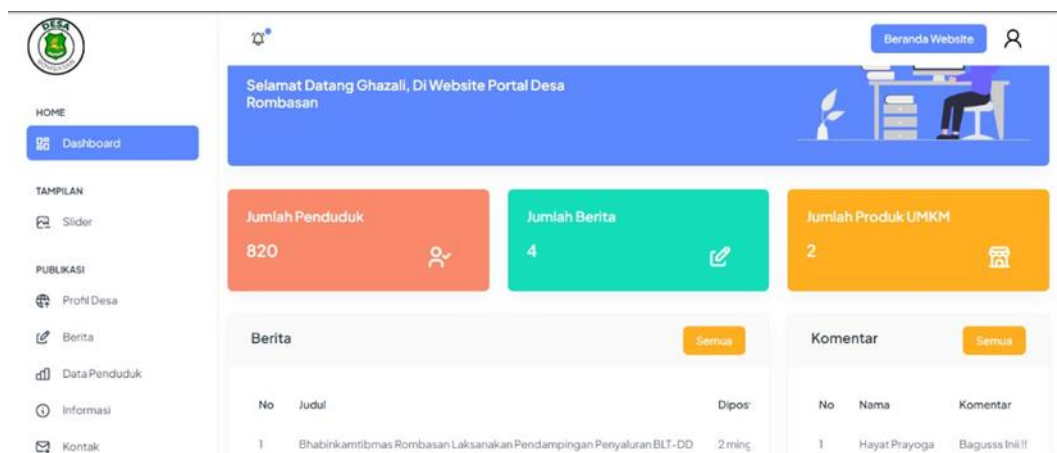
DESA

HOME

Dashboard

TAMPILAN

Slider

PUBLIKASI

Profil Desa

Berita

Data Penduduk

Informasi

Kontak

Beranda Website

Selamat Datang Ghazali, Di Website Portal Desa Rombasan

Jumlah Penduduk

820

Jumlah Berita

4

Jumlah Produk UMKM

2

Berita

Semua

| No | Judul | Dipos |
|---|---|---|
| 1 | Bhabinkamtibmas Rombasan Laksanakan Pendampingan Penyaluran BLT-DD | 2 minc |

Komentar

Semua

| No | Nama | Komentar |
|---|---|---|
| 1 | Hayat Prayoga | Bagusss Inii !! |